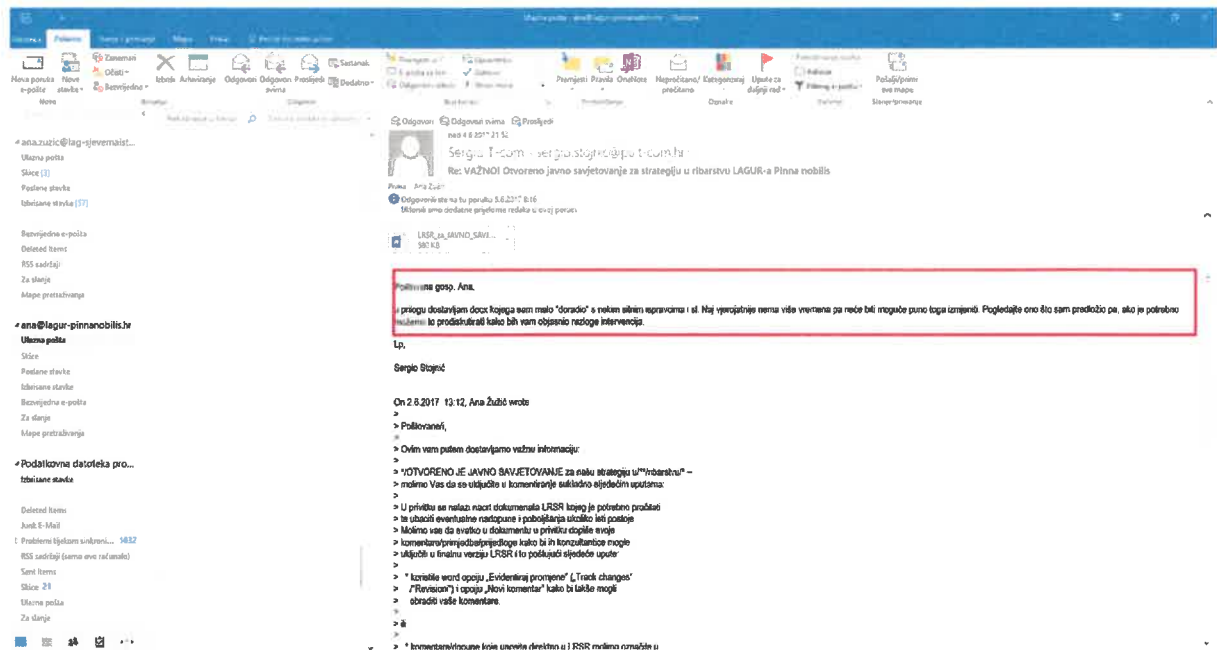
Ulazna pošta - ana@lagur-pinnanobilis.hr - Outlook

Datoteka Poćetna Slanje i primanje Mapa Prikaz Recite što želite učiniti

Nova poruka e-pošte Nove stavke Zanemari Očisti Bezvrijedna Izbriši Arhiviranje Odgovori Odgovori svima Proslijedi Sastanak Dodatno Premjesti Pravila OneNote Nepročitano/pročitano Kategoriziraj Upute za daljnji rad Adresar Filtriraj e-poštu Pošalji/primi sve mape

Nova Brisanje Odgovor Brzi koraci Premještanje Oznake Traženje Slanje/primanje

ana.zuzic@lag-sjevernaist...
Ulazna pošta
Skice [3]
Poslane stavke
Izbrisane stavke [57]

Bezvrijedna e-pošta
Deleted Items
RSS sadržaji
Za slanje
Mape pretraživanja

ana@lagur-pinnanobilis.hr
Ulazna pošta
Skice
Poslane stavke
Izbrisane stavke
Bezvrijedna e-pošta
Za slanje
Mape pretraživanja

Podatkovna datoteka pro...
Izbrisane stavke

Deleted Items
Junk E-Mail
Problemi tijekom sinkroni... 5432
RSS sadržaji (samo ovo računalo)
Sent Items
Skice 21
Ulazna pošta
Za slanje

Odgovori Odgovori svima Proslijedi
ned 4.6.2017. 21:52
Sergio T-com <sergio.stojnic@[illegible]-com.hr>
Re: VAŽNO! Otvoreno javno savjetovanje za strategiju u ribarstvu LAGUR-a Pinna nobilis
Prima Ana Žužić
Odgovorili ste na tu poruku 5.6.2017. 8:16
Uklonili smo dodatne prijelome redaka u ovoj poruci.

LRSR_za_JAVNO_SAVJ...
380 KB

Poštovana gosp. Ana,

u prilogu dostavljam docx kojega sam malo "doradio" s nekim sitnim ispravcima i sl. Naj vjerojatnije nema više vremena pa neće biti moguće puno toga izmjeniti. Pogledajte ono što sam predložio pa, ako je potrebno možemo to prodiskutirati kako bih vam objasnio razloge intervencija.

Lp,

Sergio Stojnić

On 2.6.2017 13:12, Ana Žužić wrote:
>
> Poštovani,
>
> Ovim vam putem dostavljamo važnu informaciju:
>
> "OTVORENO JE JAVNO SAVJETOVANJE za našu strategiju u**ribarstvu" –
> molimo Vas da se uključite u komentiranje sukladno sljedećim uputama:
>
> U privitku se nalazi nacrt dokumenta LRSR kojeg je potrebno pročitati
> te ubaciti eventualne nadopune i poboljšanja ukoliko isti postoje
> Molimo vas da svatko u dokumentu u privitku doplše svoje
> komentare/primjedbe/prijedloge kako bi ih konzultantice mogle
> uključiti u finalnu verziju LRSR i to poštujući sljedeće upute:
>
> * koristite word opciju „Evidentiraj promjene" („Track changes"
> /"Revision") i opciju „Novi komentar" kako bi lakše mogli
> obraditi vaše komentare.
>
> ili
>
> * komentare/dopune koje unesete direktno u LRSR molimo označite u